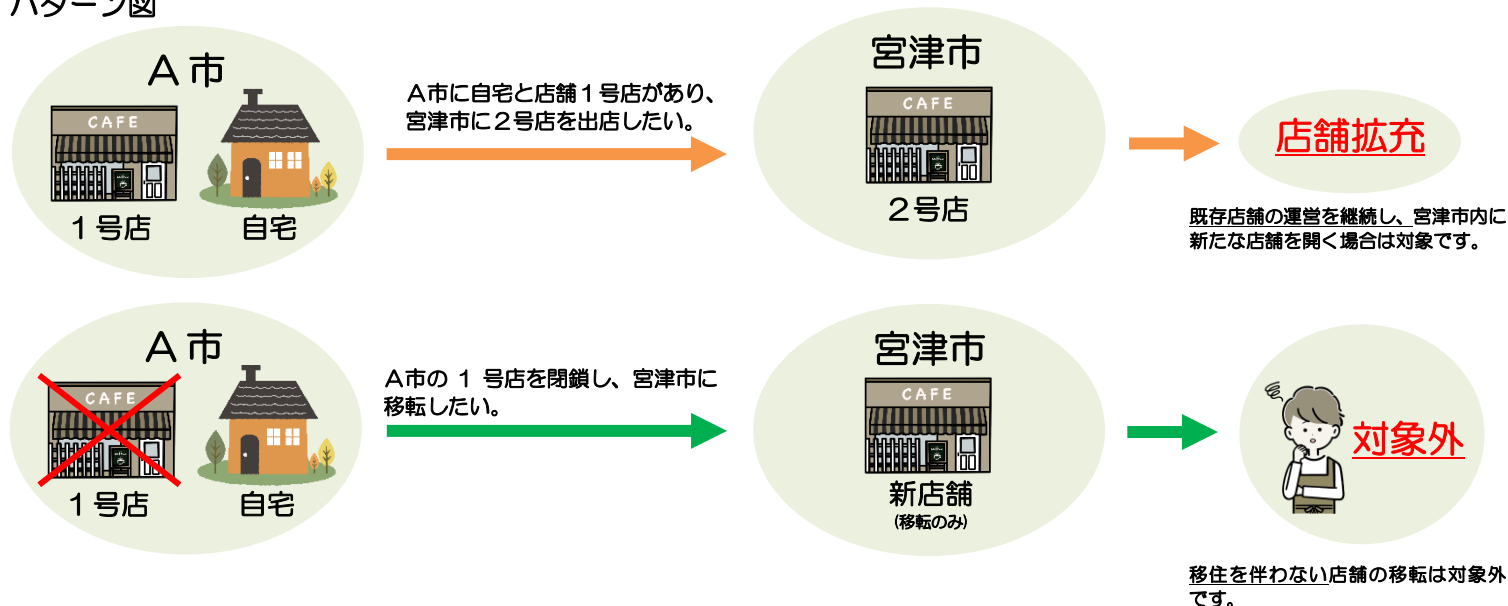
パターン図

Ａ市

CAFE

１号店

自宅

Ａ市に自宅と店舗１号店があり、宮津市に２号店を出店したい。

宮津市

CAFE

２号店

店舗拡充

既存店舗の運営を継続し、宮津市内に新たな店舗を開く場合は対象です。

Ａ市

CAFE

１号店

自宅

Ａ市の １ 号店を閉鎖し、宮津市に移転したい。

宮津市

CAFE

新店舗
(移転のみ)

対象外

移住を伴わない店舗の移転は対象外です。